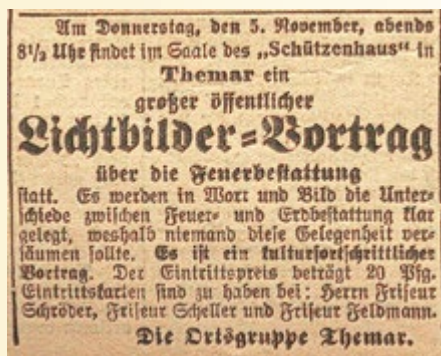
Am Donnerstag, den 5. November, abends $8\frac{1}{2}$ Uhr findet im Saale des „Schützenhaus" in Themar ein

großer öffentlicher

Lichtbilder=Vortrag

über die Feuerbestattung

statt. Es werden in Wort und Bild die Unterschiede zwischen Feuer- und Erdbestattung klar gelegt, weshalb niemand diese Gelegenheit versäumen sollte. Es ist ein kulturfortschrittlicher Vortrag. Der Eintrittspreis beträgt 20 Pfg. Eintrittskarten sind zu haben bei: Herrn Friseur Schröder, Friseur Scheller und Friseur Feldmann.

Die Ortsgruppe Themar.